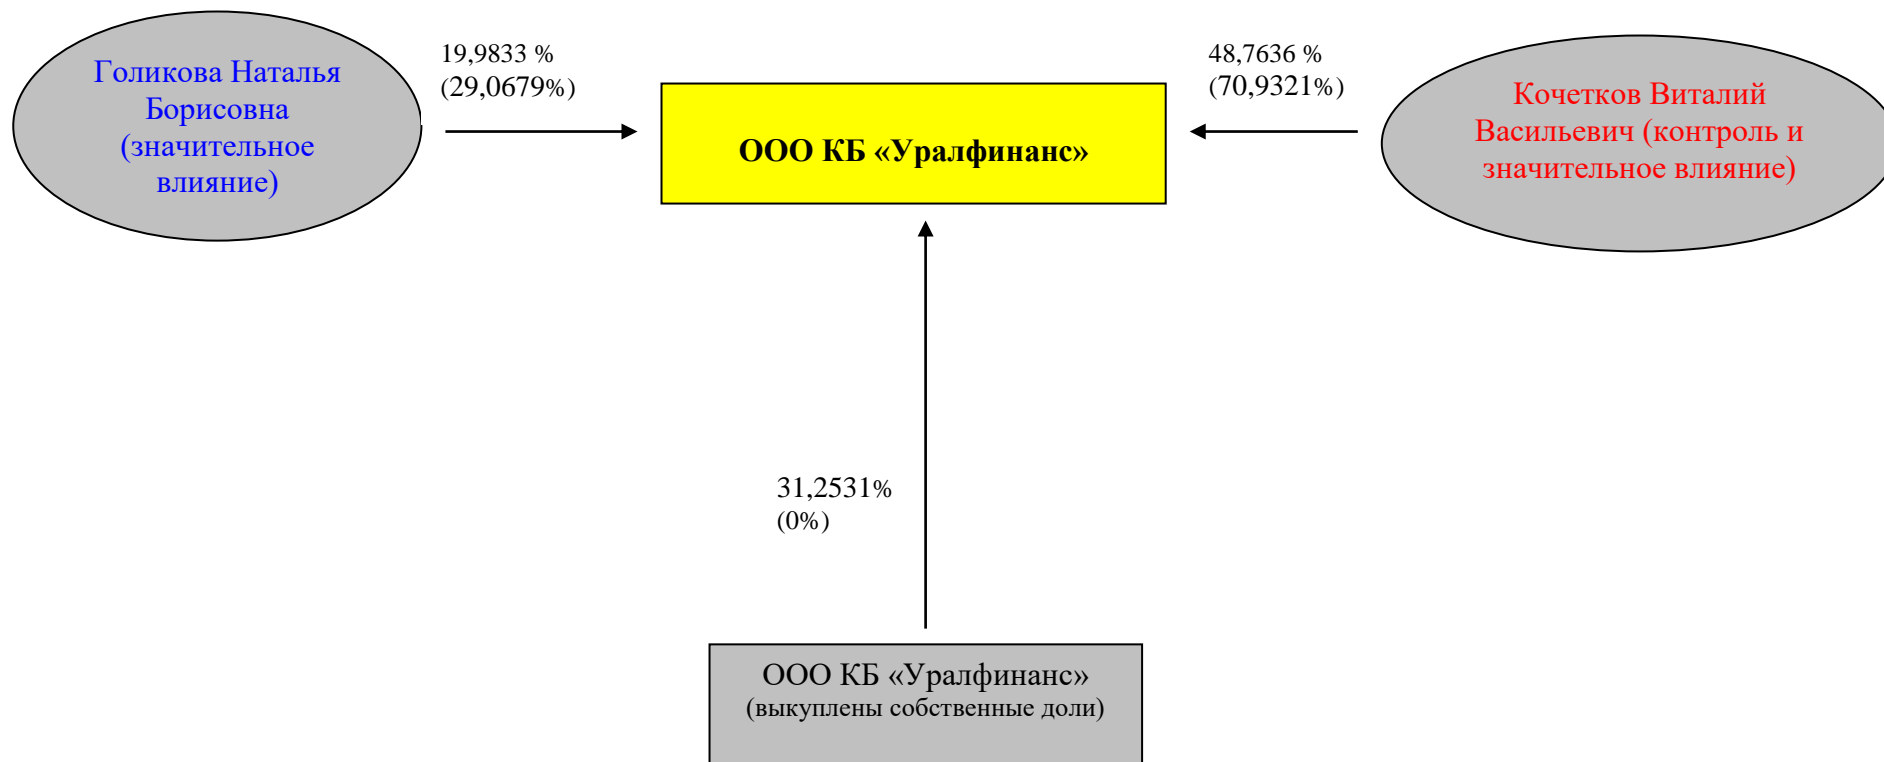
Голикова Наталья Борисовна (значительное влияние)

19,9833 %
(29,0679%)

ООО КБ «Уралфинанс»

48,7636 %
(70,9321%)

Кочетков Виталий Васильевич (контроль и значительное влияние)

31,2531%
(0%)

ООО КБ «Уралфинанс»
(выкуплены собственные доли)